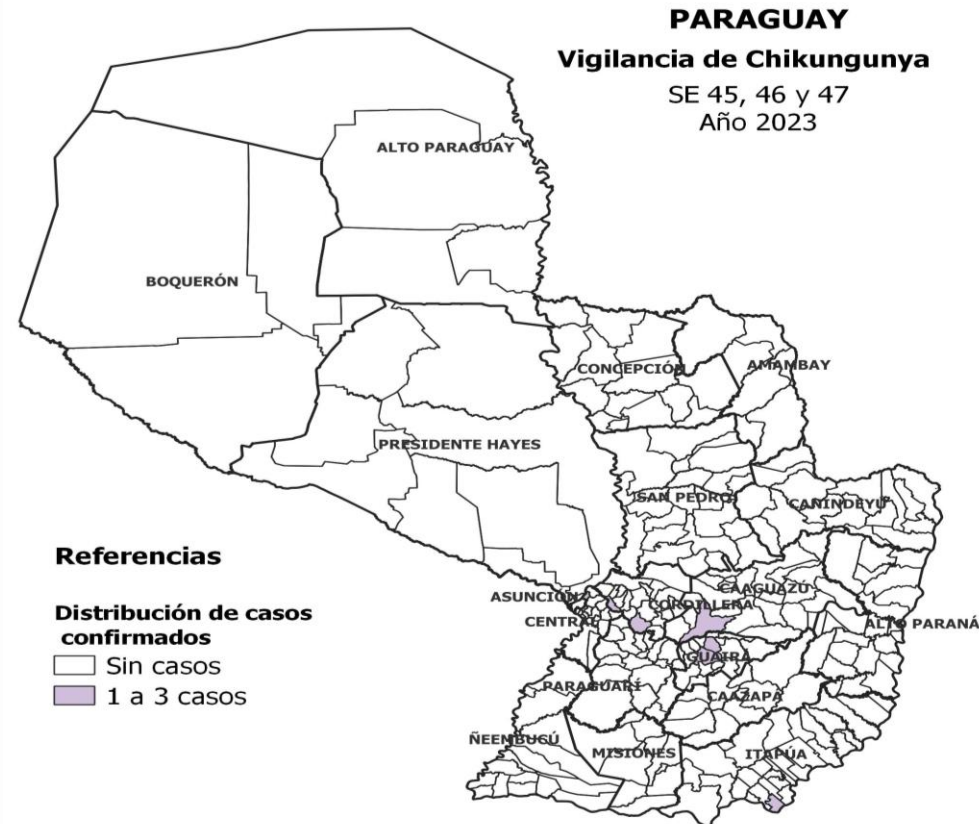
PARAGUAY
Vigilancia de Chikungunya
SE 45, 46 y 47
Año 2023

ALTO PARAGUAY
BOQUERÓN
PRESIDENTE HAYES
CONCEPCIÓN
AMAMBAY
SAN PEDRO
CANINDEYÚ
CAAGUAZÚ
ASUNCIÓN
CORDILLERA
CENTRAL
ALTO PARANÁ
GUAIRÁ
PARAGUARÍ
CAAZAPÁ
ÑEEMBUCÚ
MISIONES
ITAPÚA

Referencias
Distribución de casos confirmados
Sin casos
1 a 3 casos